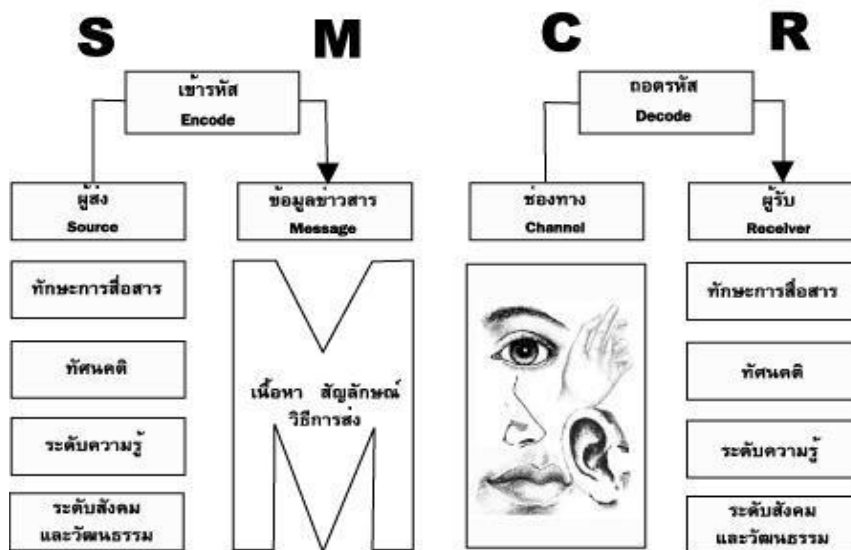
S M C R

เข้ารหัส
Encode

ผู้ส่ง
Source

ข้อมูลข่าวสาร
Message

ทักษะการสื่อสาร

ทัศนคติ

ระดับความรู้

ระดับสังคม และวัฒนธรรม

เนื้อหา สัญลักษณ์ วิธีการส่ง

ถอดรหัส
Decode

ช่องทาง
Channel

ผู้รับ
Receiver

ทักษะการสื่อสาร

ทัศนคติ

ระดับความรู้

ระดับสังคม และวัฒนธรรม